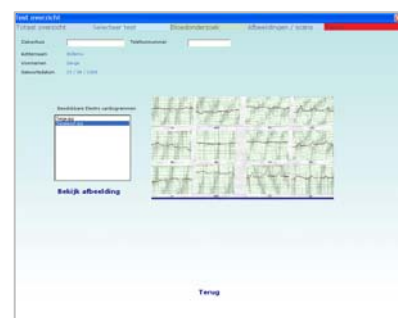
Test overzicht
Totaal overzicht Selecteer test Bloedonderzoek Afbeeldingen / scans

Datum/tijd Telefoonnummer

Achternaam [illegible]
Voornamen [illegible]
Geboortedatum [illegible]

Beschikbare Electro cardiogrammen
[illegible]
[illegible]

Bekijk afbeelding

Terug